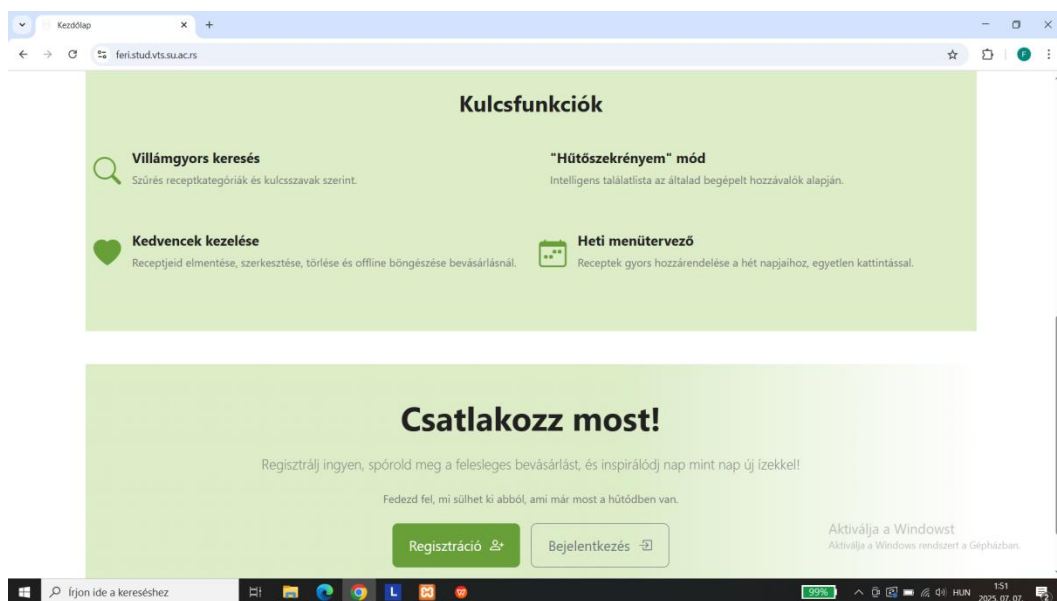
Kezdőlap
feri.stud.vts.su.ac.rs

Kulcsfunkciók

Villámgyors keresés
Szűrés receptkategóriák és kulcsszavak szerint.

"Hűtőszekrényem" mód
Intelligens találatlista az általad begépelt hozzávalók alapján.

Kedvencek kezelése
Receptjeid elmentése, szerkesztése, törlése és offline böngészése bevásárlásnál.

Heti menütervező
Receptek gyors hozzárendelése a hét napjaihoz, egyetlen kattintással.

Csatlakozz most!

Regisztrálj ingyen, spórold meg a felesleges bevásárlást, és inspirálódj nap mint nap új ízekkel!

Fedezd fel, mi sülhet ki abból, ami már most a hűtődben van.

Regisztráció

Bejelentkezés

Aktiválja a Windowst
Aktiválja a Windows rendszert a Gépházban.

Írjon ide a kereséshez
99%
HUN
1:51
2025. 07. 07.